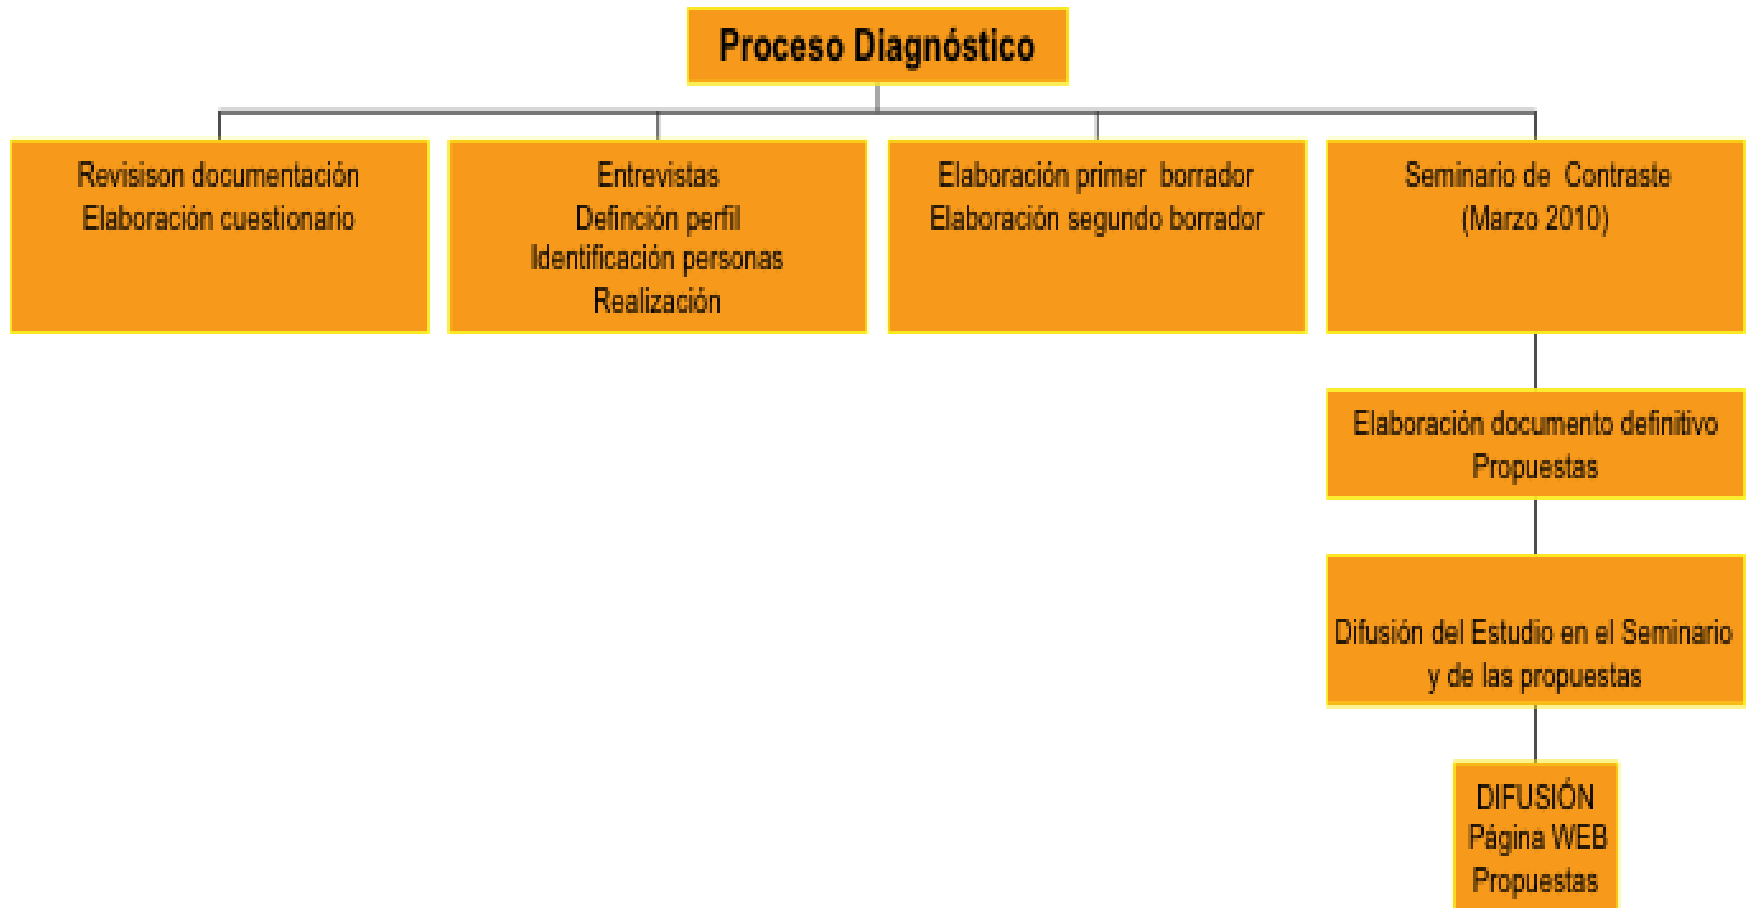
Proceso Diagnóstico

Revisison documentación
Elaboración cuestionario

Entrevistas
Defínción perfil
Identificación personas
Realización

Elaboración primer borrador
Elaboración segundo borrador

Seminario de Contraste
(Marzo 2010)

Elaboración documento definitivo
Propuestas

Difusión del Estudio en el Seminario
y de las propuestas

DIFUSIÓN
Página WEB
Propuestas